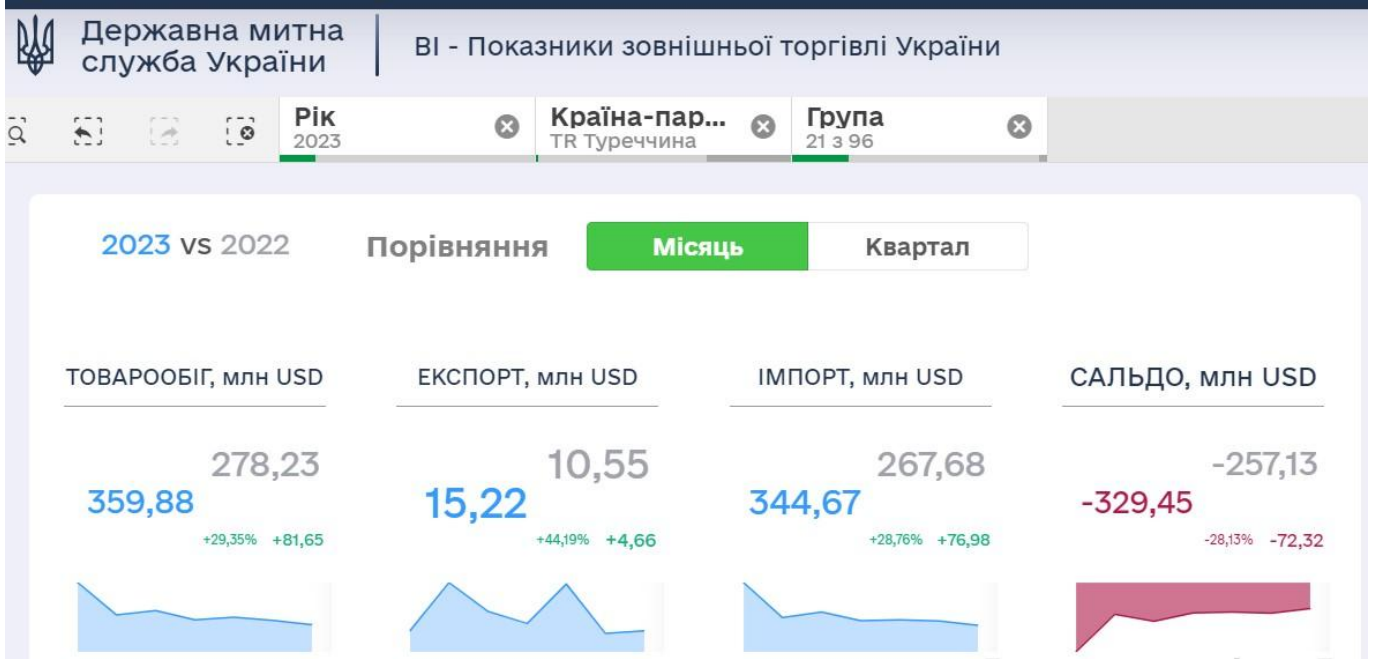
Державна митна служба України

BI - Показники зовнішньої торгівлі України

Рік
2023

Країна-пар...
TR Туреччина

Група
21 з 96

2023 vs 2022

Порівняння

Місяць

Квартал

ТОВАРООБІГ, млн USD

278,23
359,88
+29,35% +81,65

ЕКСПОРТ, млн USD

10,55
15,22
+44,19% +4,66

ІМПОРТ, млн USD

267,68
344,67
+28,76% +76,98

САЛЬДО, млн USD

-257,13
-329,45
-28,13% -72,32